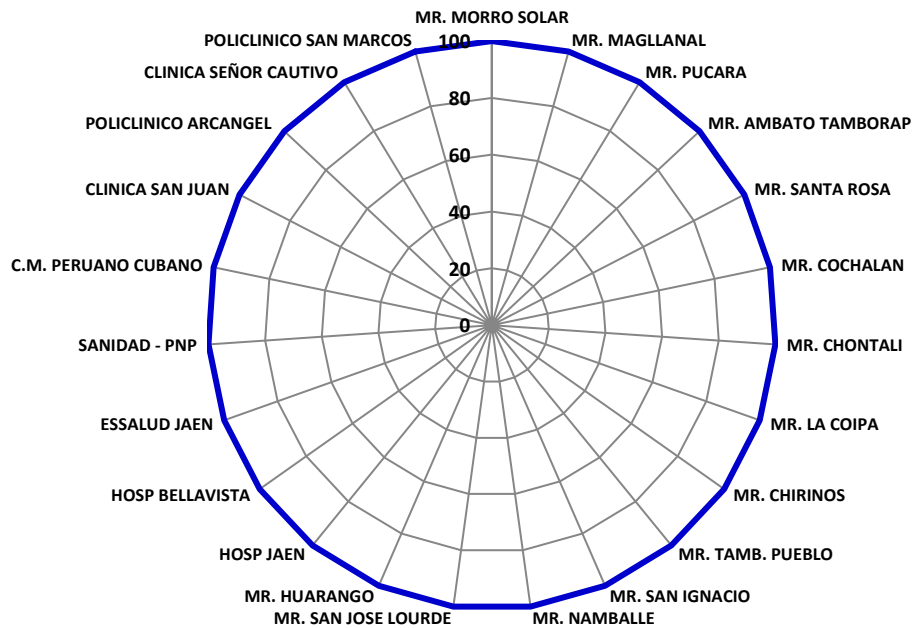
MR. MORRO SOLAR
MR. MAGLLANAL
MR. PUCARA
MR. AMBATO TAMBORAP
MR. SANTA ROSA
MR. COCHALAN
MR. CHONTALI
MR. LA COIPA
MR. CHIRINOS
MR. TAMB. PUEBLO
MR. SAN IGNACIO
MR. NAMBALLE
MR. SAN JOSE LOURDE
MR. HUARANGO
HOSP JAEN
HOSP BELLAVISTA
ESSALUD JAEN
SANIDAD - PNP
C.M. PERUANO CUBANO
CLINICA SAN JUAN
POLICLINICO ARCANGEL
CLINICA SEÑOR CAUTIVO
POLICLINICO SAN MARCOS
100
80
60
40
20
0